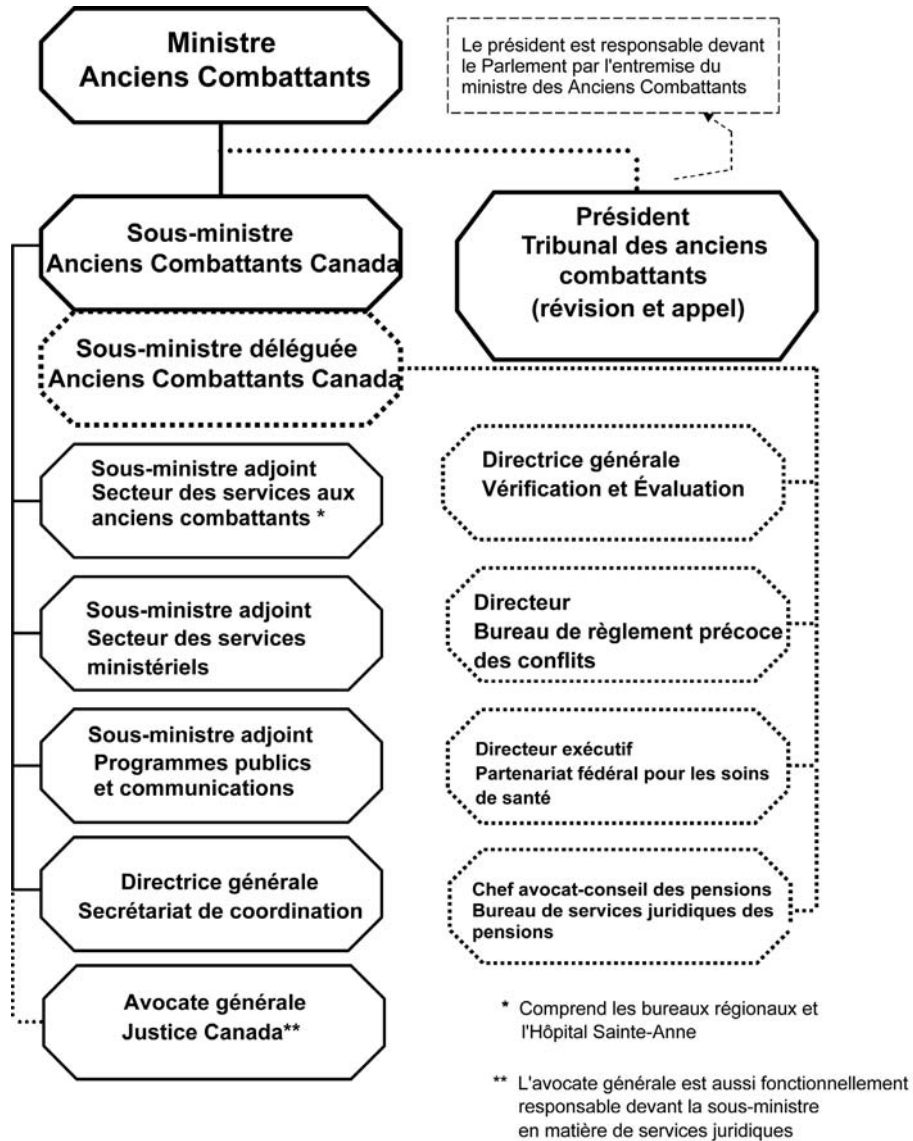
Ministre
Anciens Combattants

Le président est responsable devant le Parlement par l'entremise du ministre des Anciens Combattants

Sous-ministre
Anciens Combattants Canada

Président
Tribunal des anciens combattants
(révision et appel)

Sous-ministre déléguée
Anciens Combattants Canada

Sous-ministre adjoint
Secteur des services aux anciens combattants *

Sous-ministre adjoint
Secteur des services ministériels

Sous-ministre adjoint
Programmes publics et communications

Directrice générale
Secrétariat de coordination

Avocate générale
Justice Canada**

Directrice générale
Vérification et Évaluation

Directeur
Bureau de règlement précoce des conflits

Directeur exécutif
Partenariat fédéral pour les soins de santé

Chef avocat-conseil des pensions
Bureau de services juridiques des pensions

* Comprend les bureaux régionaux et l'Hôpital Sainte-Anne

** L'avocate générale est aussi fonctionnellement responsable devant la sous-ministre en matière de services juridiques